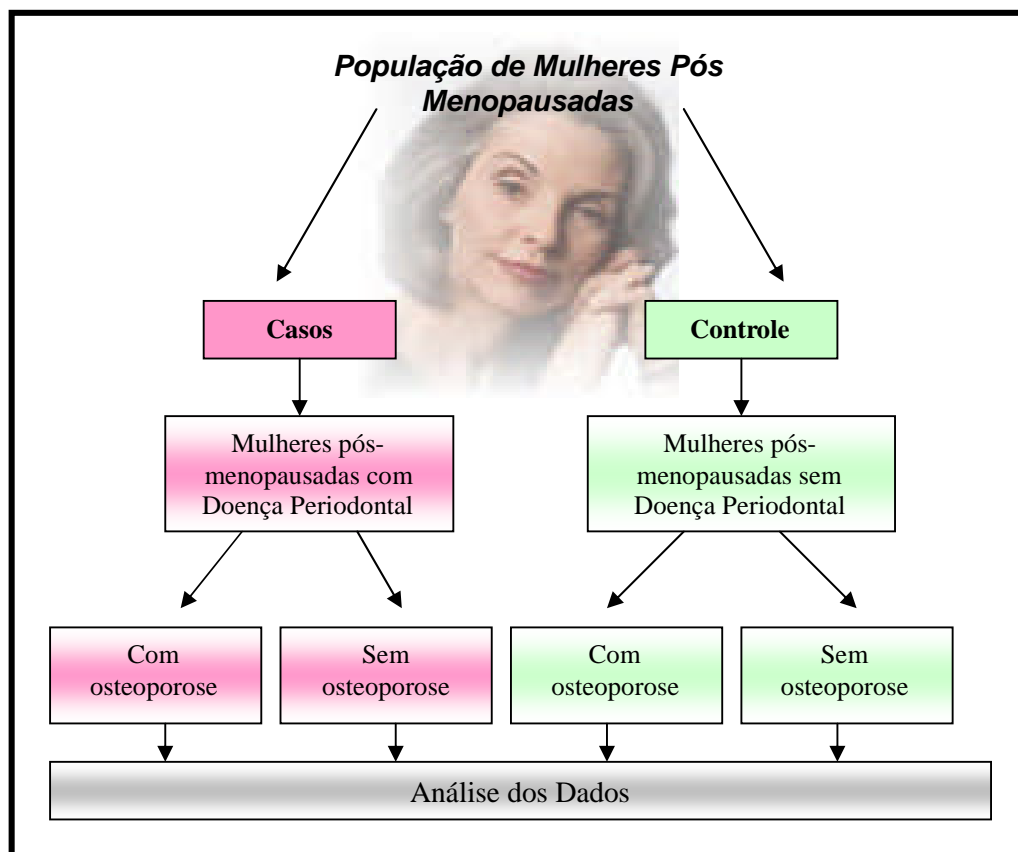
População de Mulheres Pós Menopausadas

Casos

Controle

Mulheres pós-menopausadas com Doença Periodontal

Mulheres pós-menopausadas sem Doença Periodontal

Com osteoporose

Sem osteoporose

Com osteoporose

Sem osteoporose

Análise dos Dados